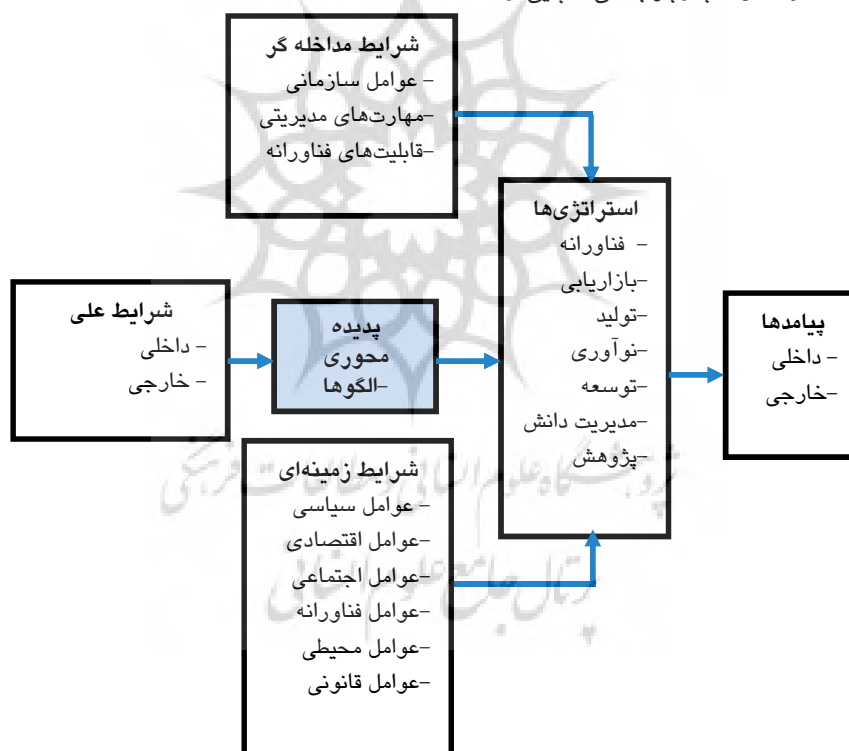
شرایط مداخله گر
- عوامل سازمانی
-مهارت‌های مدیریتی
-قابلیت‌های فناورانه

استراتژی‌ها
- فناورانه
-بازاریابی
-تولید
-نوآوری
-توسعه
-مدیریت دانش
-پژوهش

شرایط علی
- داخلی
- خارجی

پدیده
محوری
-الگوها

پیامدها
- داخلی
-خارجی

شرایط زمینه‌ای
- عوامل سیاسی
-عوامل اقتصادی
-عوامل اجتماعی
-عوامل فناورانه
-عوامل محیطی
-عوامل قانونی